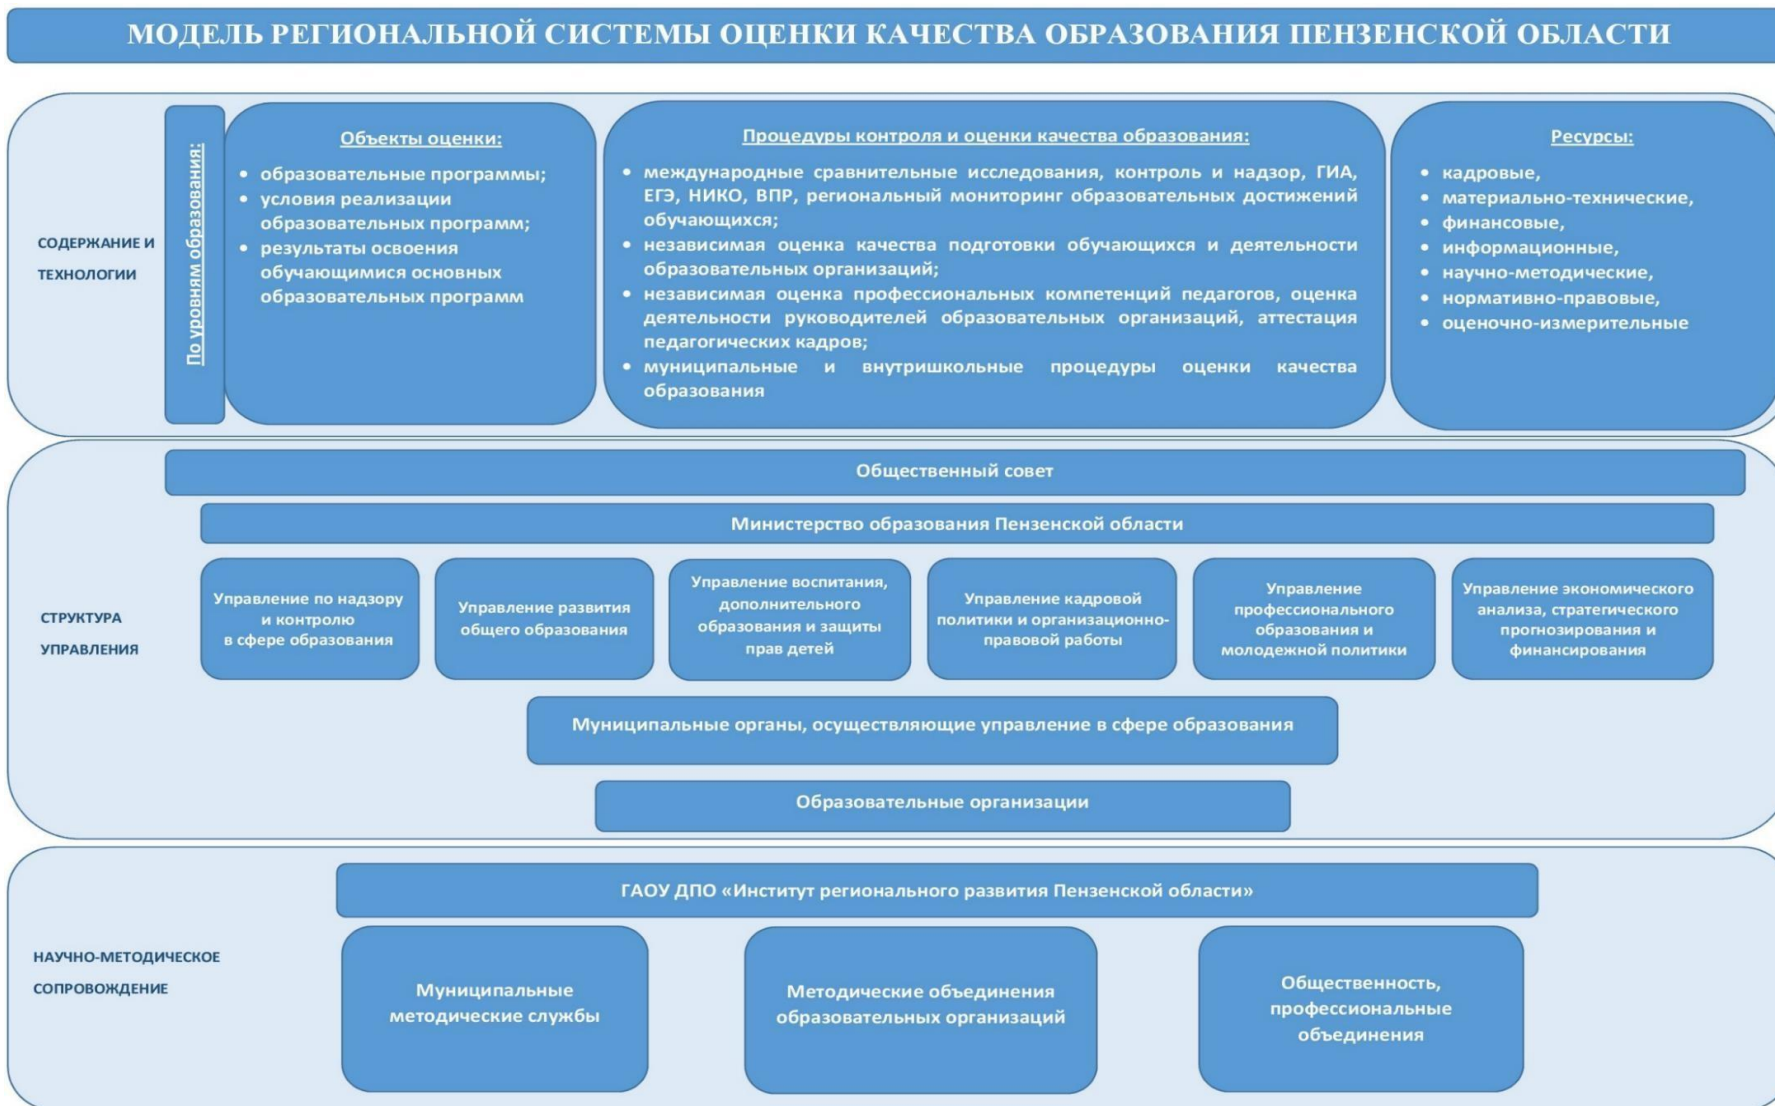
МОДЕЛЬ РЕГИОНАЛЬНОЙ СИСТЕМЫ ОЦЕНКИ КАЧЕСТВА ОБРАЗОВАНИЯ ПЕНЗЕНСКОЙ ОБЛАСТИ

СОДЕРЖАНИЕ И ТЕХНОЛОГИИ

По уровням образования:

Объекты оценки:
• образовательные программы;
• условия реализации образовательных программ;
• результаты освоения обучающимися основных образовательных программ

Процедуры контроля и оценки качества образования:
• международные сравнительные исследования, контроль и надзор, ГИА, ЕГЭ, НИКО, ВПР, региональный мониторинг образовательных достижений обучающихся;
• независимая оценка качества подготовки обучающихся и деятельности образовательных организаций;
• независимая оценка профессиональных компетенций педагогов, оценка деятельности руководителей образовательных организаций, аттестация педагогических кадров;
• муниципальные и внутришкольные процедуры оценки качества образования

Ресурсы:
• кадровые,
• материально-технические,
• финансовые,
• информационные,
• научно-методические,
• нормативно-правовые,
• оценочно-измерительные

СТРУКТУРА УПРАВЛЕНИЯ

Общественный совет

Министерство образования Пензенской области

Управление по надзору и контролю в сфере образования

Управление развития общего образования

Управление воспитания, дополнительного образования и защиты прав детей

Управление кадровой политики и организационно-правовой работы

Управление профессионального образования и молодежной политики

Управление экономического анализа, стратегического прогнозирования и финансирования

Муниципальные органы, осуществляющие управление в сфере образования

Образовательные организации

НАУЧНО-МЕТОДИЧЕСКОЕ СОПРОВОЖДЕНИЕ

ГАОУ ДПО «Институт регионального развития Пензенской области»

Муниципальные методические службы

Методические объединения образовательных организаций

Общественность, профессиональные объединения